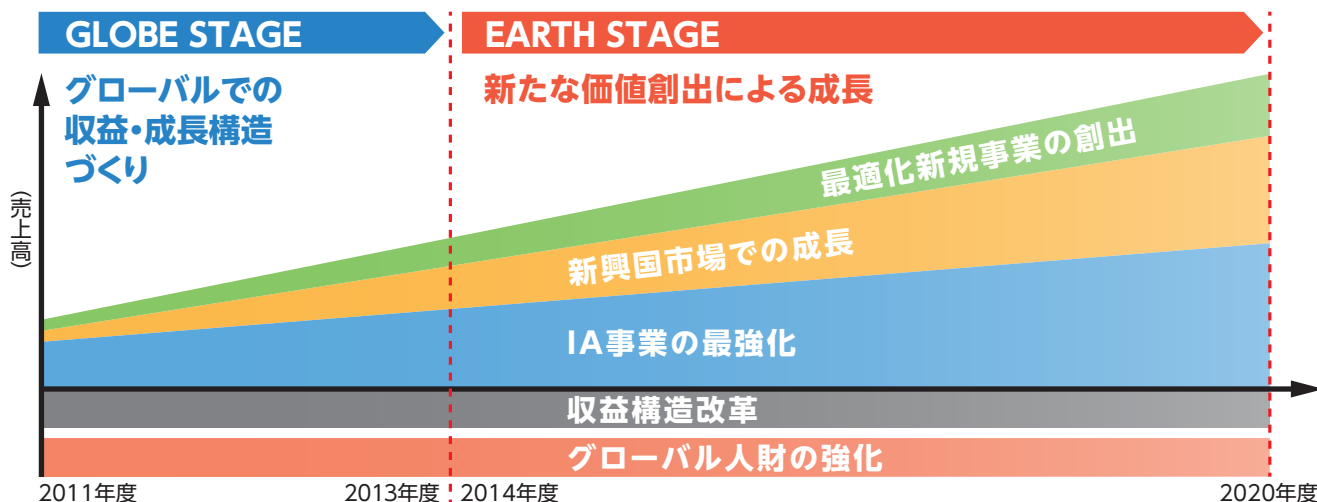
GLOBE STAGE

グローバルでの収益・成長構造づくり

EARTH STAGE

新たな価値創出による成長

(売上高)

最適化新規事業の創出

新興国市場での成長

IA事業の最強化

収益構造改革

グローバル人財の強化

2011年度

2013年度

2014年度

2020年度